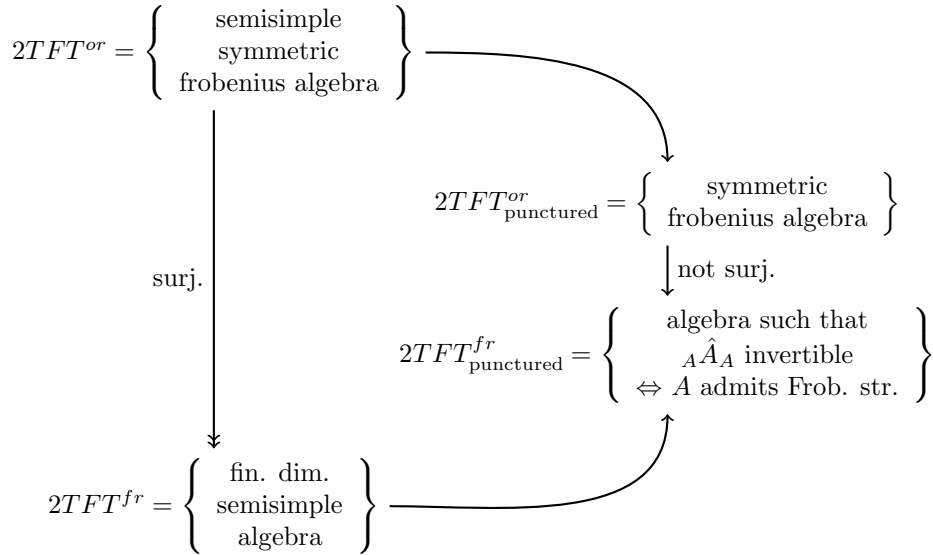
$2TFT^{or} = \left\{ \begin{array}{c} \text{semisimple} \\ \text{symmetric} \\ \text{frobenius algebra} \end{array} \right\}$

$2TFT^{or}_{\text{punctured}} = \left\{ \begin{array}{c} \text{symmetric} \\ \text{frobenius algebra} \end{array} \right\}$

surj.

not surj.

$2TFT^{fr}_{\text{punctured}} = \left\{ \begin{array}{c} \text{algebra such that} \\ {}_A\hat{A}_A \text{ invertible} \\ \Leftrightarrow A \text{ admits Frob. str.} \end{array} \right\}$

$2TFT^{fr} = \left\{ \begin{array}{c} \text{fin. dim.} \\ \text{semisimple} \\ \text{algebra} \end{array} \right\}$